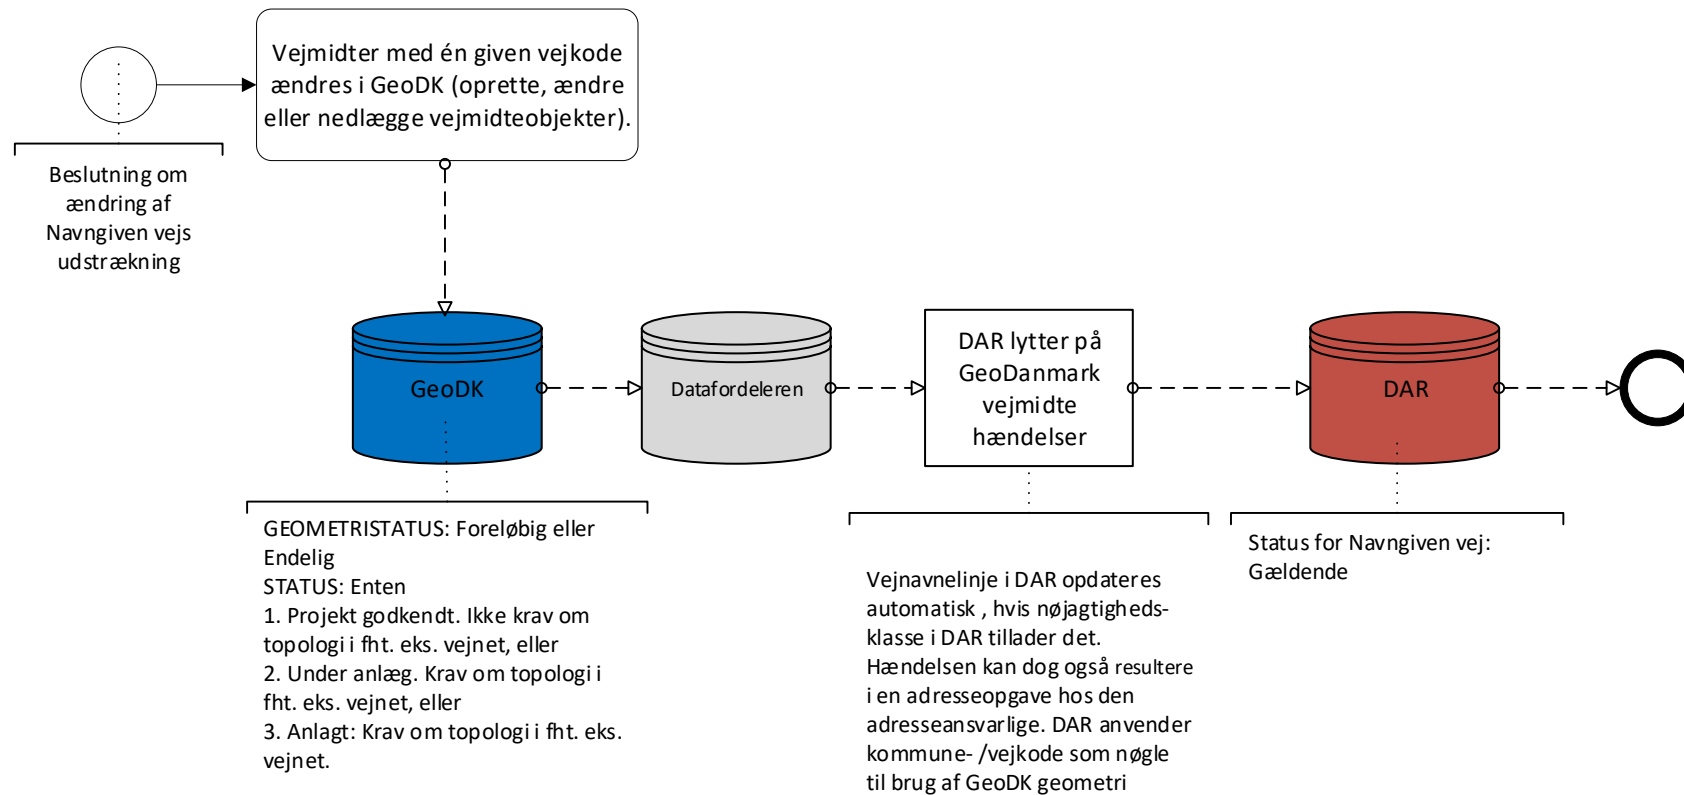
Vejmidter med én given vejkode ændres i GeoDK (oprette, ændre eller nedlægge vejmidteobjekter).

Beslutning om ændring af Navngiven vejs udstrækning

GeoDK

Datafordeleren

DAR lytter på GeoDanmark vejmidte hændelser

DAR

GEOMETRISTATUS: Foreløbig eller Endelig
STATUS: Enten
1. Projekt godkendt. Ikke krav om topologi i fht. eks. vejnet, eller
2. Under anlæg. Krav om topologi i fht. eks. vejnet, eller
3. Anlagt: Krav om topologi i fht. eks. vejnet.

Vejnavnelinje i DAR opdateres automatisk , hvis nøjagtigheds-klasse i DAR tillader det. Hændelsen kan dog også resultere i en adresseopgave hos den adresseansvarlige. DAR anvender kommune- /vejkode som nøgle til brug af GeoDK geometri

Status for Navngiven vej: Gældende